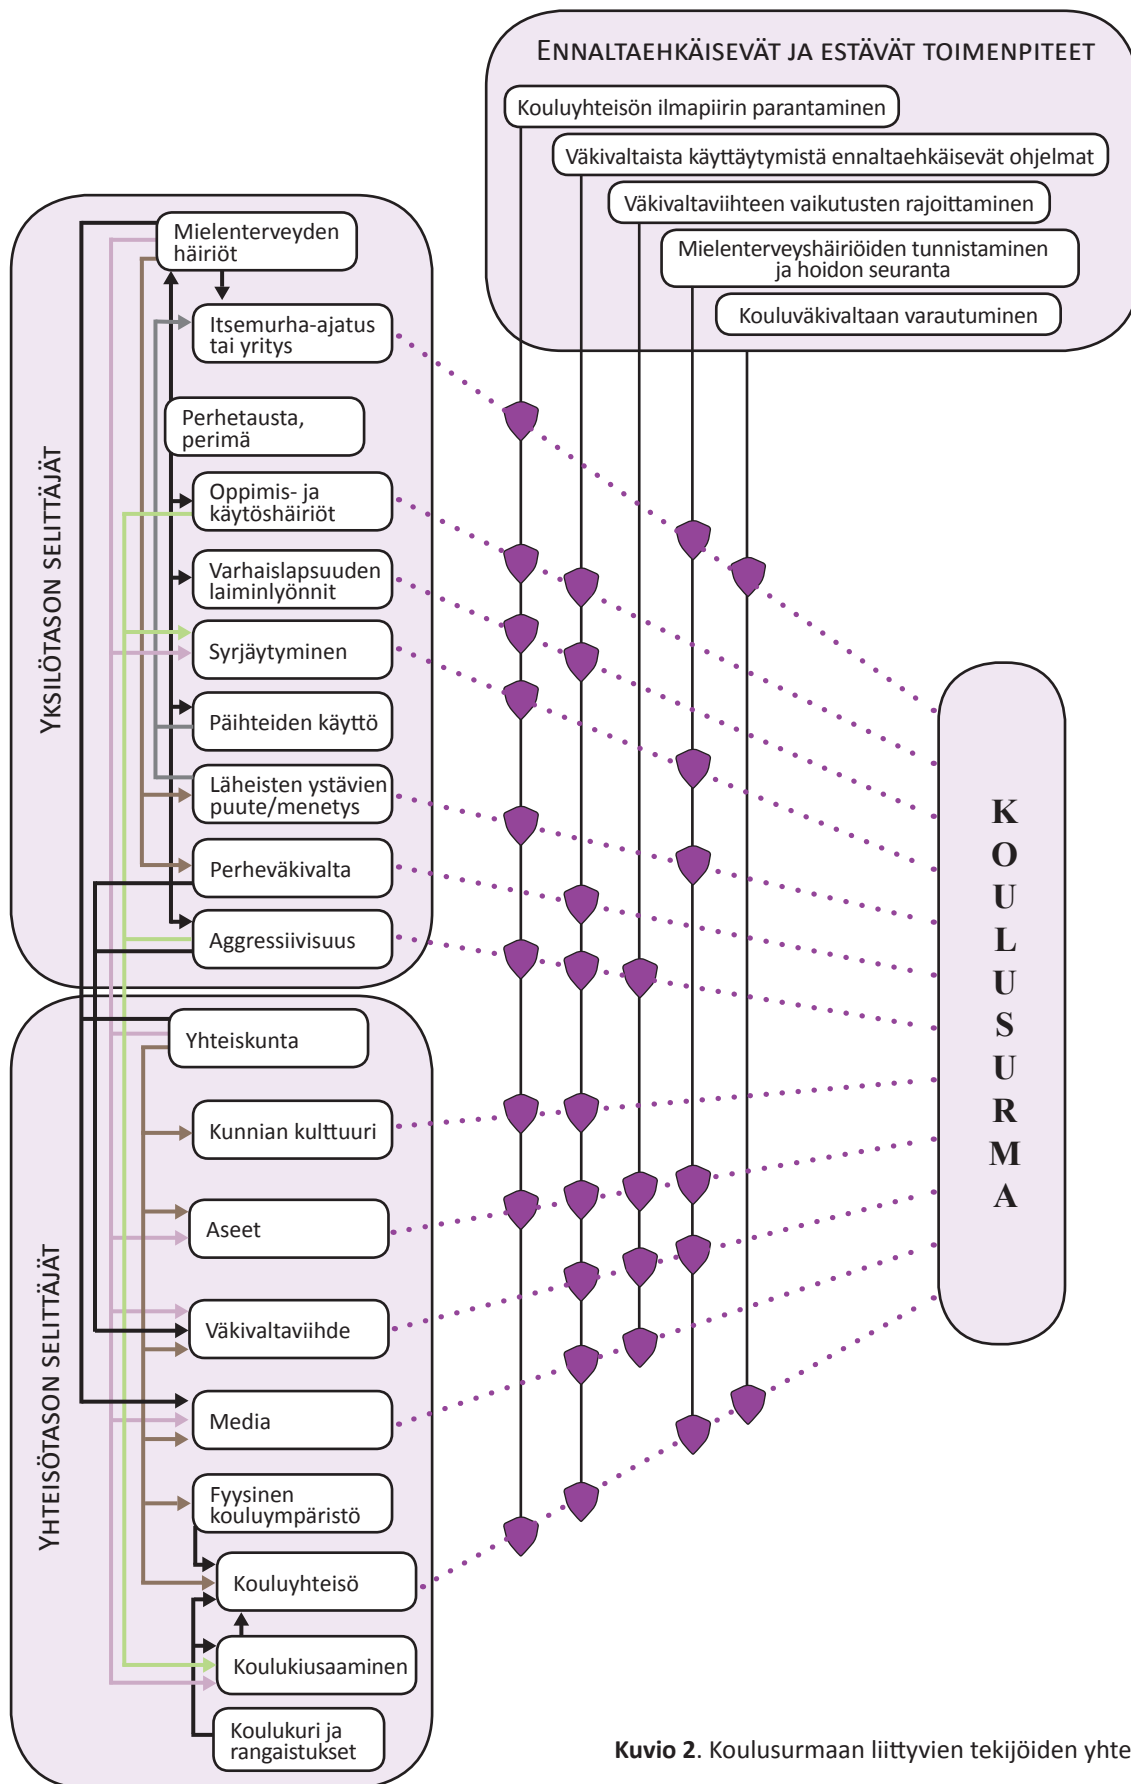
Ennaltaehkäisevät ja estävät toimenpiteet

Kouluyhteisön ilmapiirin parantaminen

Väkivaltaista käyttäytymistä ennaltaehkäisevät ohjelmat

Väkivaltaviihteen vaikutusten rajoittaminen

Mielenterveyshäiriöiden tunnistaminen ja hoidon seuranta

Kouluväkivaltaan varautuminen

Yksilötason selittäjät

Mielenterveyden häiriöt

Itsemurha-ajatus tai yritys

Perhetausta, perimä

Oppimis- ja käytöshäiriöt

Varhaislapsuuden laiminlyönnit

Syrjäytyminen

Päihteiden käyttö

Läheisten ystävien puute/menetys

Perheväkivalta

Aggressiivisuus

Yhteisötason selittäjät

Yhteiskunta

Kunnian kulttuuri

Aseet

Väkivaltaviihde

Media

Fyysinen kouluympäristö

Kouluyhteisö

Koulukiusaaminen

Koulukuri ja rangaistukset

K O U L U S U R M A

**Kuvio 2**. Koulusurmaan liittyvien tekijöiden yhte